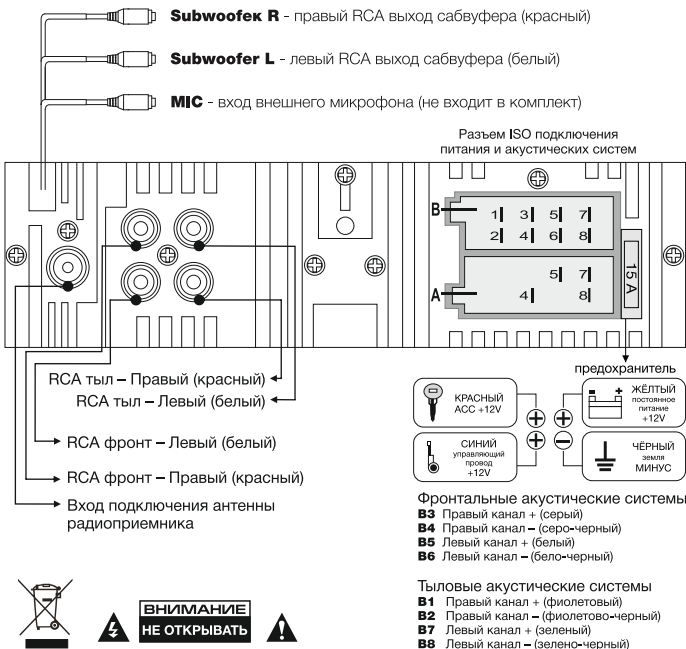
Subwoofeк R - правый RCA выход сабвуфера (красный)

Subwoofer L - левый RCA выход сабвуфера (белый)

MIC - вход внешнего микрофона (не входит в комплект)

Разъем ISO подключения питания и акустических систем

B 1 3 5 7
2 4 6 8

A 5 7
4 8

15A

предохранитель

RCA тыл – Правый (красный)
RCA тыл – Левый (белый)

RCA фронт – Левый (белый)

RCA фронт – Правый (красный)

Вход подключения антенны радиоприемника

КРАСНЫЙ ACC +12V

ЖЁЛТЫЙ постоянное питание +12V

СИНИЙ управляющий провод +12V

ЧЁРНЫЙ земля МИНУС

Фронтальные акустические системы
B3 Правый канал + (серый)
B4 Правый канал – (серо-черный)
B5 Левый канал + (белый)
B6 Левый канал – (бело-черный)

Тыловые акустические системы
B1 Правый канал + (фиолетовый)
B2 Правый канал – (фиолетово-черный)
B7 Левый канал + (зеленый)
B8 Левый канал – (зелено-черный)

ВНИМАНИЕ
НЕ ОТКРЫВАТЬ